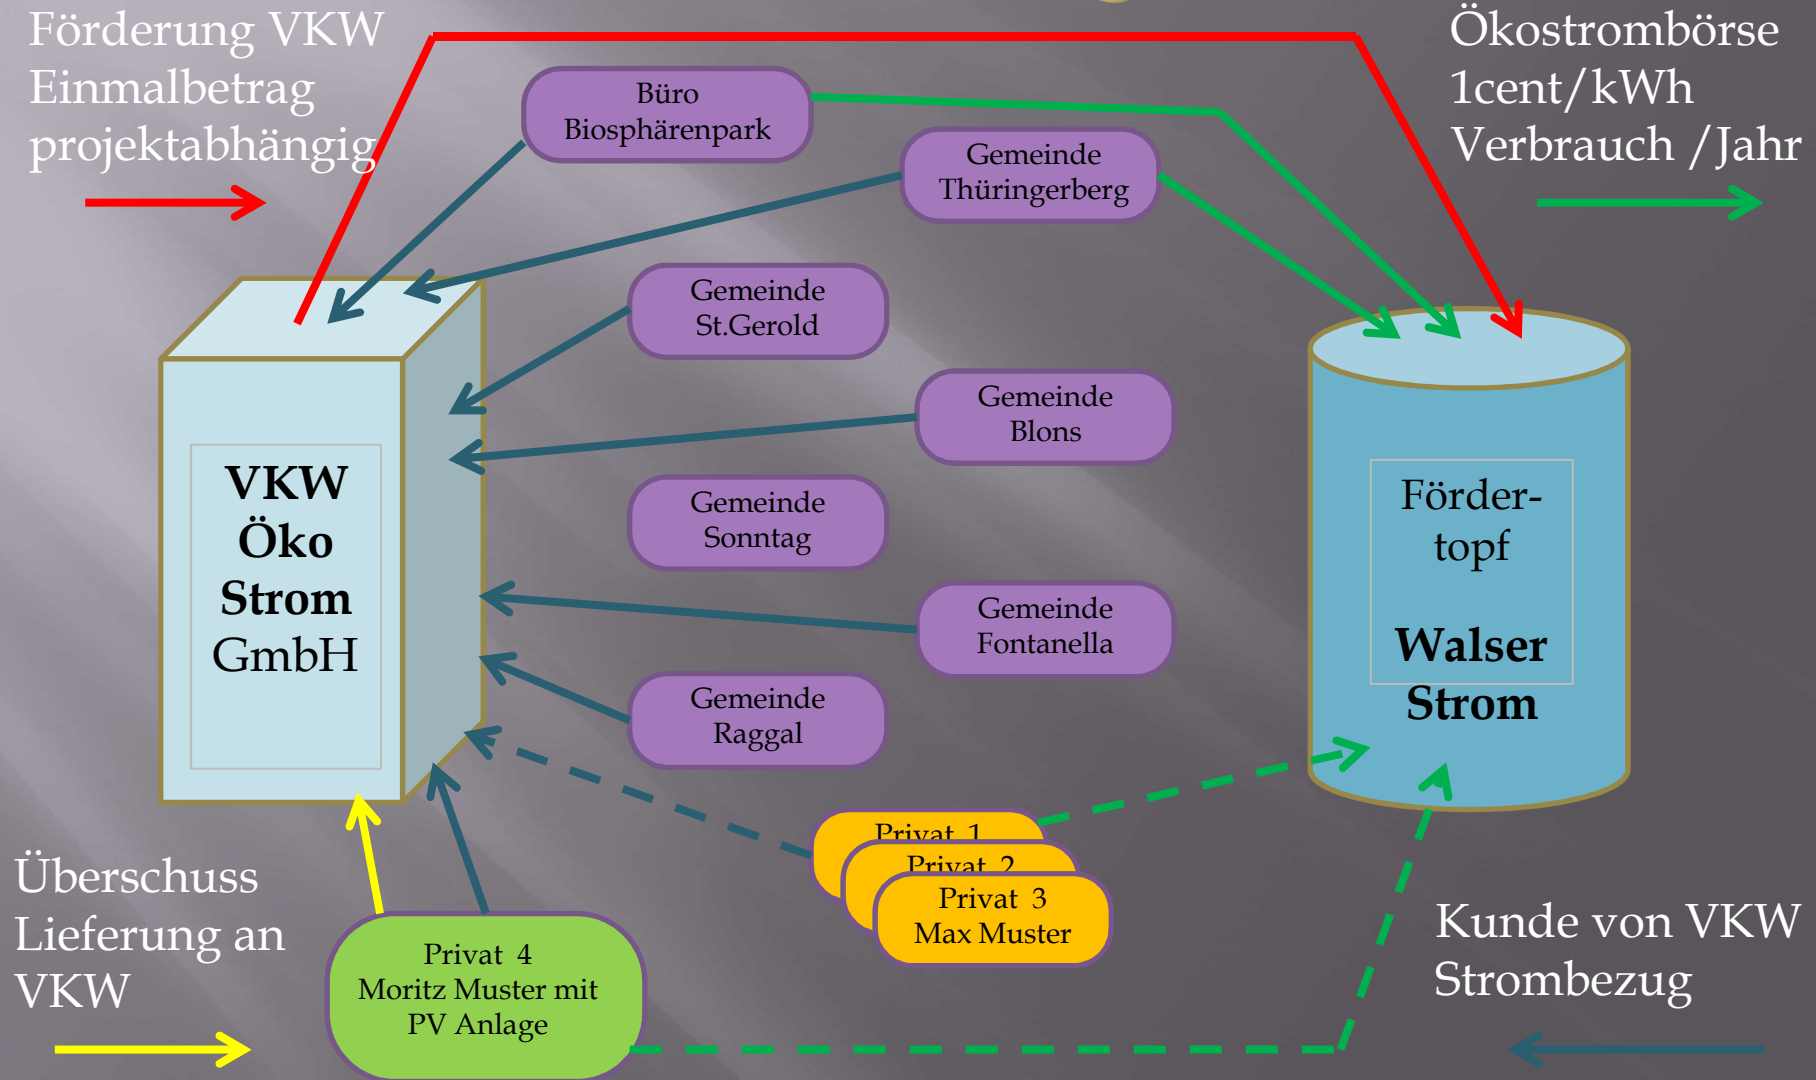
Förderung VKW
Einmalbetrag
projektabhängig

Ökostrombörse
1cent/kWh
Verbrauch /Jahr

Büro
Biosphärenpark

Gemeinde
Thüringerberg

Gemeinde
St.Gerold

Gemeinde
Blons

Gemeinde
Sonntag

Gemeinde
Fontanella

Gemeinde
Raggal

VKW
Öko
Strom
GmbH

Förder-
topf

Walser
Strom

Privat 1

Privat 2

Privat 3
Max Muster

Überschuss
Lieferung an
VKW

Privat 4
Moritz Muster mit
PV Anlage

Kunde von VKW
Strombezug